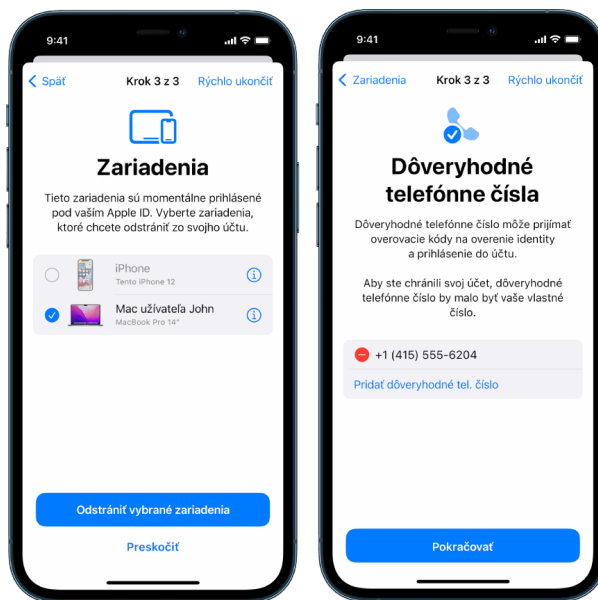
9:41

Späť Krok 3 z 3 Rýchlo ukončiť

Zariadenia

Tieto zariadenia sú momentálne prihlásené pod vaším Apple ID. Vyberte zariadenia, ktoré chcete odstrániť zo svojho účtu.

iPhone
Tento iPhone 12

Mac užívateľa John
MacBook Pro 14"

Odstrániť vybrané zariadenia

Preskočiť

9:41

Zariadenia Krok 3 z 3 Rýchlo ukončiť

Dôveryhodné telefónne čísla

Dôveryhodné telefónne číslo môže prijímať overovacie kódy na overenie identity a prihlásenie do účtu.

Aby ste chránili svoj účet, dôveryhodné telefónne číslo by malo byť vaše vlastné číslo.

+1 (415) 555-6204

Pridať dôveryhodné tel. číslo

Pokračovať